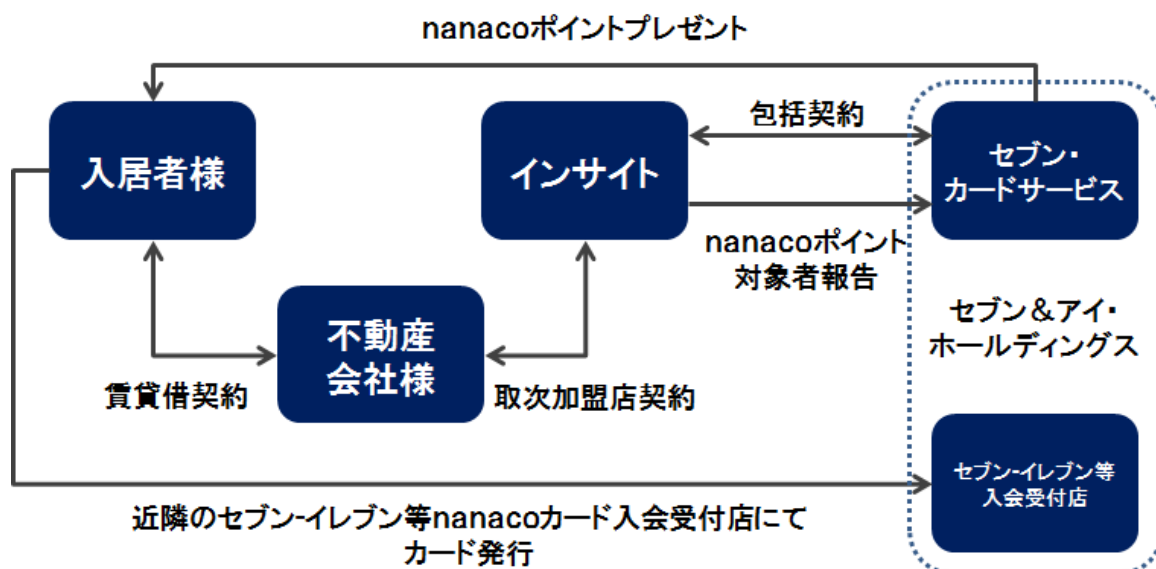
nanacoポイントプレゼント

入居者様

インサイト

包括契約

セブン・カードサービス

nanacoポイント対象者報告

セブン＆アイ・ホールディングス

不動産会社様

賃貸借契約

取次加盟店契約

セブン-イレブン等入会受付店

近隣のセブン-イレブン等nanacoカード入会受付店にてカード発行